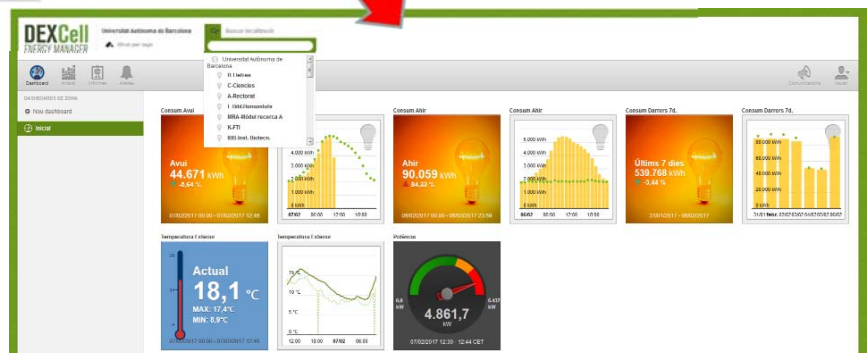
DEXCell ENERGY MANAGER

Universitat Autònoma de Barcelona

Nivell per tags

Buscar localització

Universitat Autònoma de Barcelona

B-Lletres

C-Ciencies

A-Rectorat

I-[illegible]

MRA-Mòdul recerca A

K-FTI

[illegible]

Dashboard

Informes

Alertes

Comunicacions

DASHBOARDS DE ZONA

Nou dashboard

Inici

Consum Avui

Avui

44.671 kWh

-8,64 %

07/02/2017 00:00 - 07/02/2017 12:00

4.000 kWh

3.000 kWh

2.000 kWh

1.000 kWh

0 kWh

07/02

06:00

12:00

18:00

Consum Ahir

Ahir

90.059 kWh

84,32 %

06/02/2017 00:00 - 06/02/2017 23:59

Consum Ahir

5.000 kWh

4.000 kWh

3.000 kWh

2.000 kWh

1.000 kWh

0 kWh

06/02

Consum Darrers 7d.

Últims 7 dies

539.768 kWh

-3,44 %

31/01/2017 - 06/02/2017

Consum Darrers 7d.

80.000 kWh

60.000 kWh

40.000 kWh

20.000 kWh

0 kWh

Temperatura Exterior

Actual

18,1 °C

MAX: 17,4°C

MIN: 6,9°C

07/02/2017 00:00 - 07/02/2017 12:44

Temperatura Exterior

15 °C

10 °C

5 °C

0 °C

12:00

18:00

07/02

06:00

Potència

0,0 kW

6.437 kW

4.861,7 kW

07/02/2017 12:30 - 12:44 CET